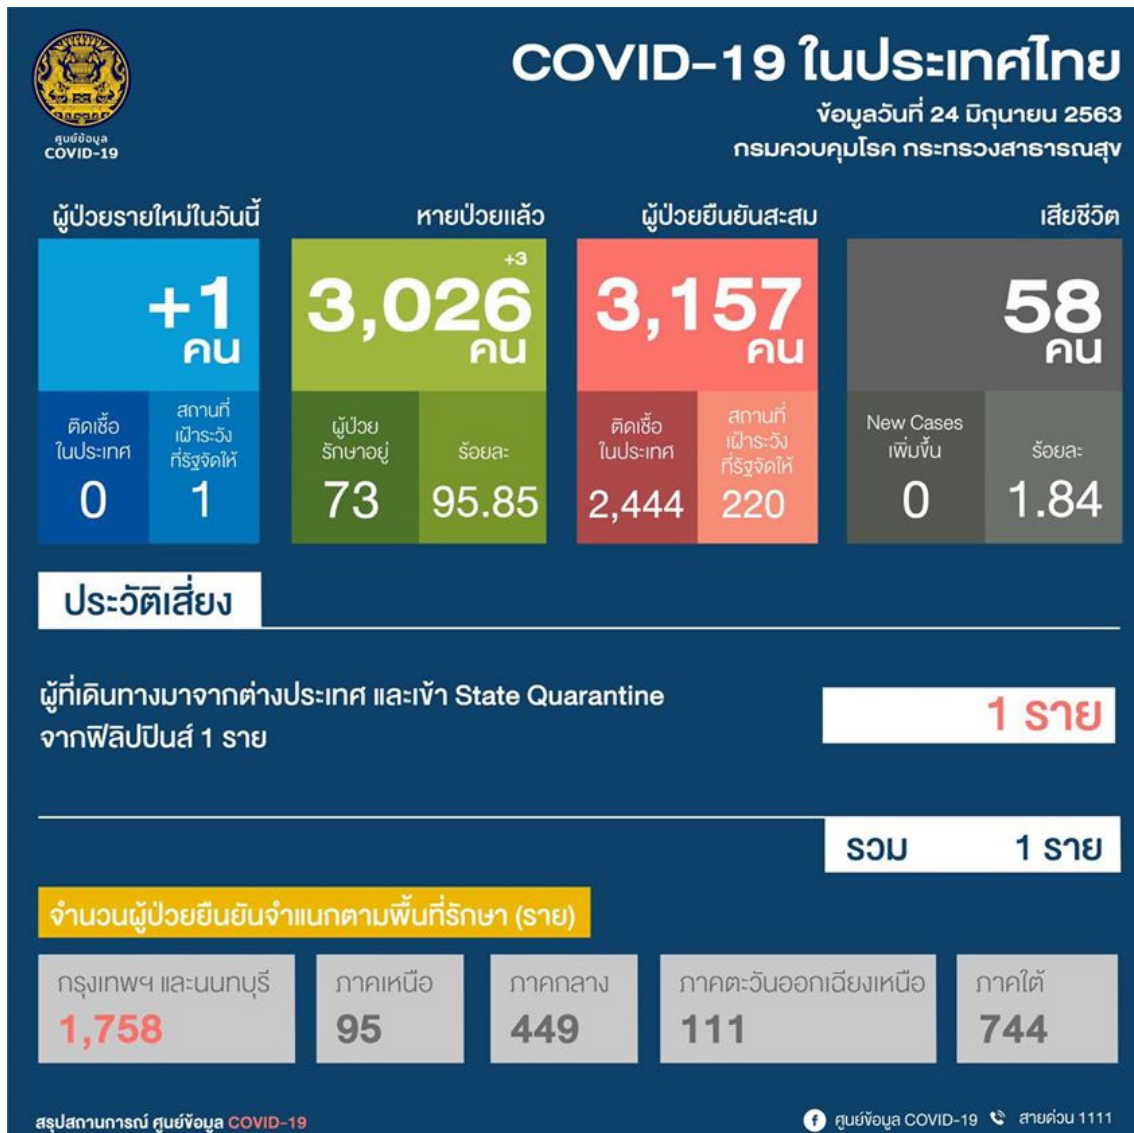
ศูนย์ข้อมูล COVID-19

COVID-19 ในประเทศไทย
ข้อมูลวันที่ 24 มิถุนายน 2563
กรมควบคุมโรค กระทรวงสาธารณสุข

ผู้ป่วยรายใหม่ในวันนี้
+1 คน
ติดเชื้อในประเทศ 0
สถานที่เฝ้าระวังที่รัฐจัดให้ 1

หายป่วยแล้ว
+3
3,026 คน
ผู้ป่วยรักษาอยู่ 73
ร้อยละ 95.85

ผู้ป่วยยืนยันสะสม
3,157 คน
ติดเชื้อในประเทศ 2,444
สถานที่เฝ้าระวังที่รัฐจัดให้ 220

เสียชีวิต
58 คน
New Cases เพิ่มขึ้น 0
ร้อยละ 1.84

ประวัติเสี่ยง

ผู้ที่เดินทางมาจากต่างประเทศ และเข้า State Quarantine จากฟิลิปปินส์ 1 ราย
1 ราย

รวม 1 ราย

จำนวนผู้ป่วยยืนยันจำแนกตามพื้นที่รักษา (ราย)

| กรุงเทพฯ และนนทบุรี | ภาคเหนือ | ภาคกลาง | ภาคตะวันออกเฉียงเหนือ | ภาคใต้ |
|---|---|---|---|---|
| 1,758 | 95 | 449 | 111 | 744 |

สรุปสถานการณ์ ศูนย์ข้อมูล COVID-19
ศูนย์ข้อมูล COVID-19 สายด่วน 1111